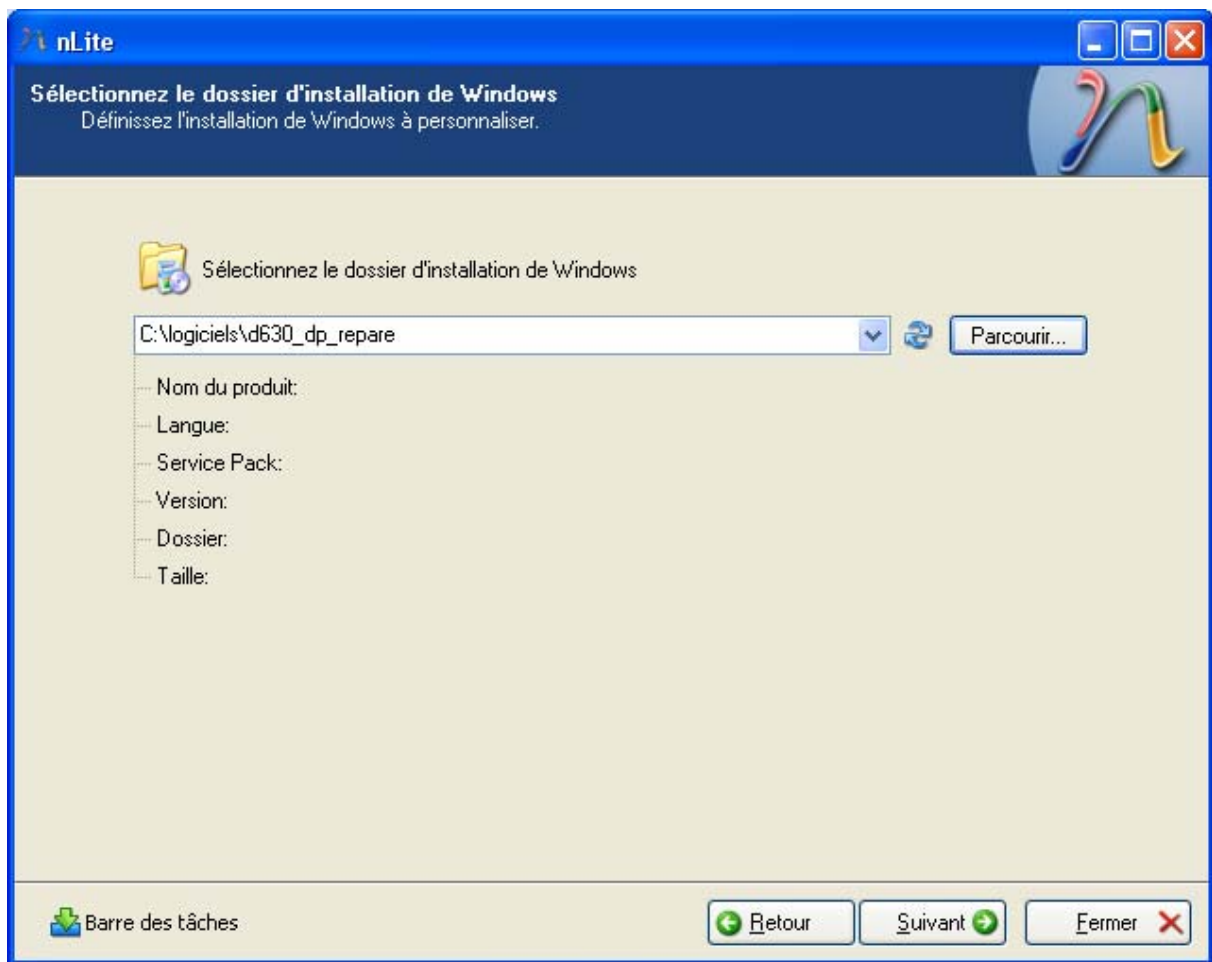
nLite

Sélectionnez le dossier d'installation de Windows
Définissez l'installation de Windows à personnaliser.

Sélectionnez le dossier d'installation de Windows

C:\logiciels\d630_dp_repare

Parcourir...

Nom du produit:
Langue:
Service Pack:
Version:
Dossier:
Taille:

Barre des tâches

Retour

Suivant

Fermer